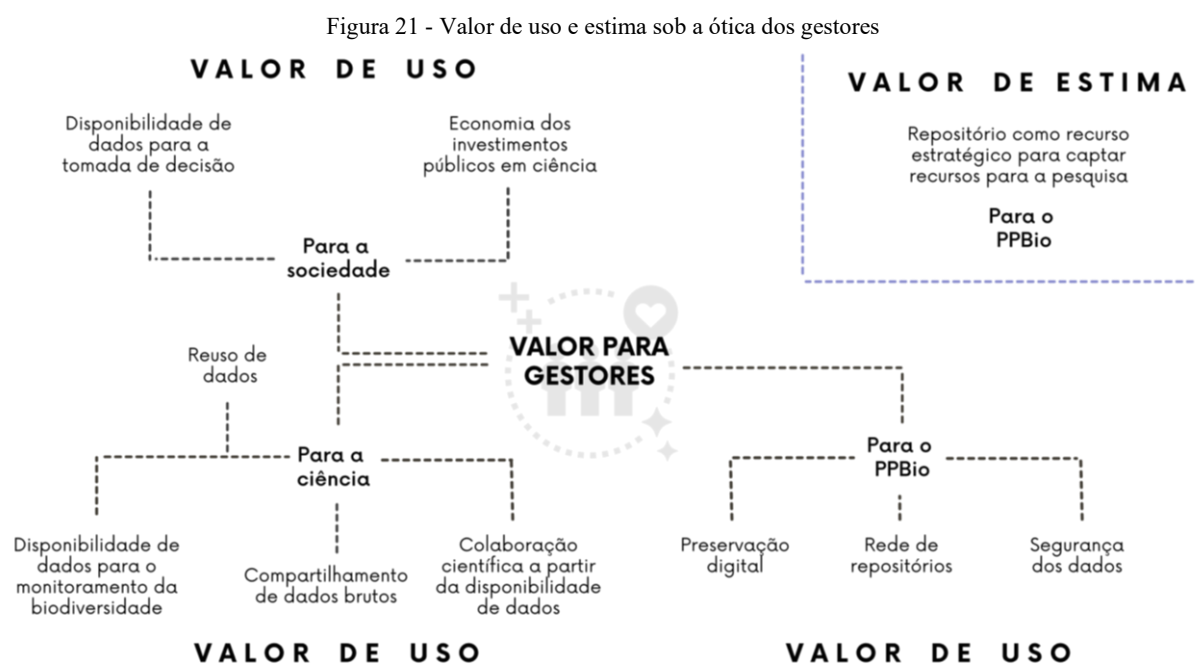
Figura 21 - Valor de uso e estima sob a ótica dos gestores

VALOR DE USO

Disponibilidade de dados para a tomada de decisão

Economia dos investimentos públicos em ciência

Para a sociedade

VALOR DE ESTIMA

Repositório como recurso estratégico para captar recursos para a pesquisa

Para o PPBio

VALOR PARA GESTORES

Reuso de dados

Para a ciência

Disponibilidade de dados para o monitoramento da biodiversidade

Compartilhamento de dados brutos

Colaboração científica a partir da disponibilidade de dados

Para o PPBio

Preservação digital

Rede de repositórios

Segurança dos dados

VALOR DE USO

VALOR DE USO